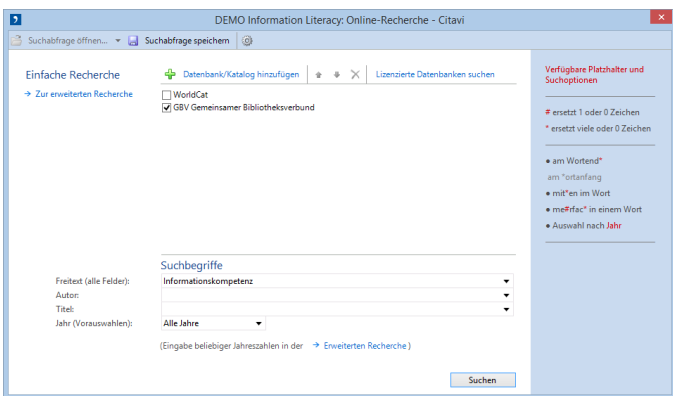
DEMO Information Literacy: Online-Recherche - Citavi

Suchabfrage öffnen... Suchabfrage speichern

Einfache Recherche

→ Zur erweiterten Recherche

Datenbank/Katalog hinzufügen

Lizenzierte Datenbanken suchen

WorldCat

GBV Gemeinsamer Bibliotheksverbund

Suchbegriffe

Freitext (alle Felder): Informationskompetenz

Autor:

Titel:

Jahr (Vorauswahlen): Alle Jahre

(Eingabe beliebiger Jahreszahlen in der → Erweiterten Recherche)

Suchen

Verfügbare Platzhalter und Suchoptionen

# ersetzt 1 oder 0 Zeichen

* ersetzt viele oder 0 Zeichen

• am Wortend*

am *ortanfang

• mit*en im Wort

• me#rfac* in einem Wort

• Auswahl nach Jahr